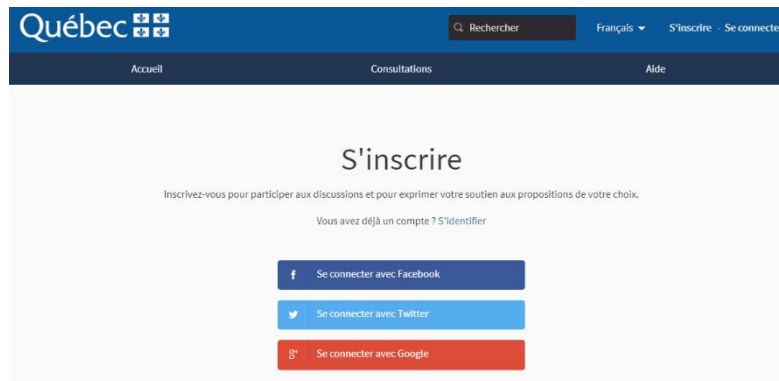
Québec

Rechercher

Français

S'inscrire · Se connecte

Accueil

Consultations

Aide

S'inscrire

Inscrivez-vous pour participer aux discussions et pour exprimer votre soutien aux propositions de votre choix.

Vous avez déjà un compte ? S'identifier

f Se connecter avec Facebook

Se connecter avec Twitter

g+ Se connecter avec Google